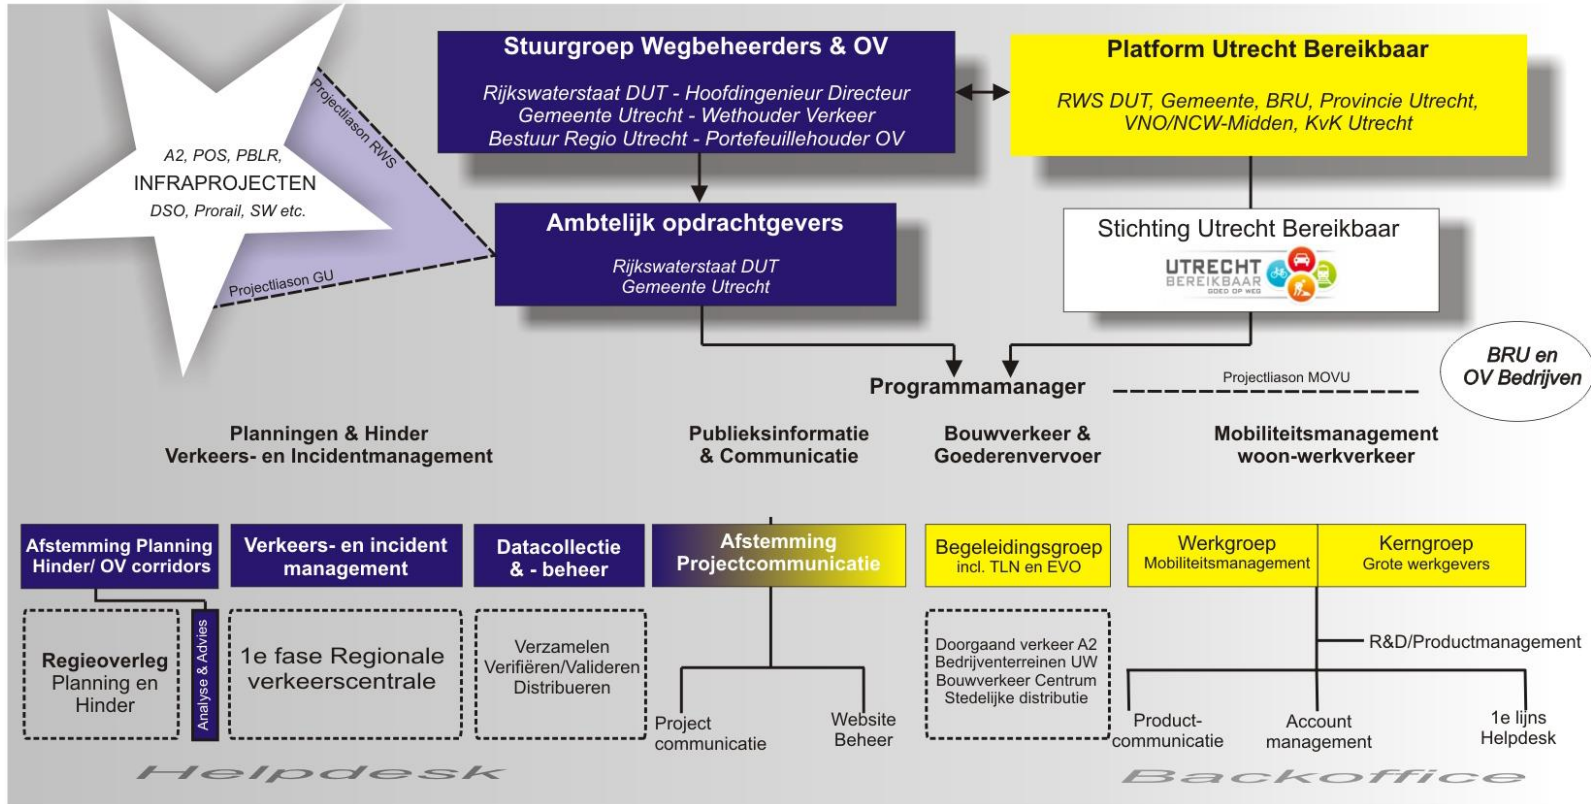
A2, POS, PBLR,
INFRAPROJECTEN
DSO, Prorail, SW etc.

Projectliason RWS

Projectliason GU

Stuurgroep Wegbeheerders & OV

Rijkswaterstaat DUT - Hoofdingenieur Directeur
Gemeente Utrecht - Wethouder Verkeer
Bestuur Regio Utrecht - Portefeuillehouder OV

Platform Utrecht Bereikbaar

RWS DUT, Gemeente, BRU, Provincie Utrecht, VNO/NCW-Midden, KvK Utrecht

Ambtelijk opdrachtgevers

Rijkswaterstaat DUT
Gemeente Utrecht

Stichting Utrecht Bereikbaar

UTRECHT BEREIKBAAR GOED OP WEG

BRU en OV Bedrijven

Programmamanager

Projectliason MOVU

Planningen & Hinder
Verkeers- en Incidentmanagement

Publieksinformatie & Communicatie

Bouwverkeer & Goederenvervoer

Mobiliteitsmanagement woon-werkverkeer

Afstemming Planning Hinder/ OV corridors

Verkeers- en incident management

Datacollectie & - beheer

Afstemming Projectcommunicatie

Begeleidingsgroep incl. TLN en EVO

Werkgroep Mobiliteitsmanagement

Kerngroep Grote werkgevers

Regieoverleg Planning en Hinder

Analyse & Advies

1e fase Regionale verkeerscentrale

Verzamelen Verifiëren/Valideren Distribueren

Project communicatie

Website Beheer

Doorgaand verkeer A2
Bedrijventerreinen UW
Bouwverkeer Centrum
Stedelijke distributie

R&D/Productmanagement

Product-communicatie

Account management

1e lijns Helpdesk

Helpdesk

Backoffice